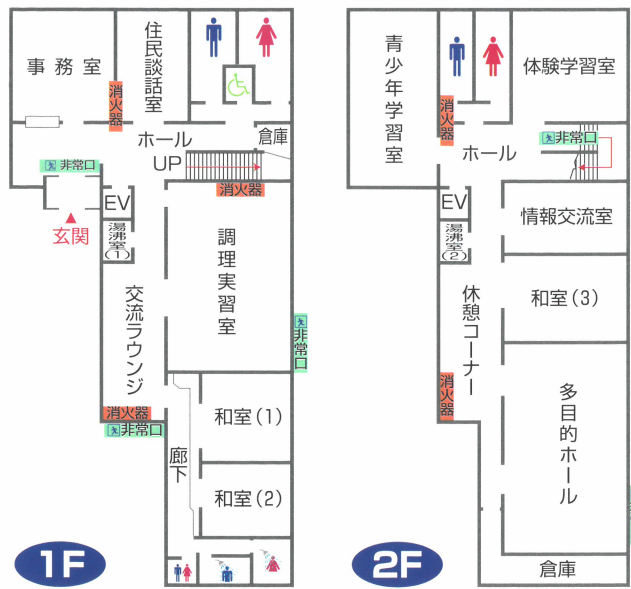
事務室
住民談話室
消火器
ホール
倉庫
非常口
UP
消火器
EV
玄関
湯沸室(1)
調理実習室
交流ラウンジ
非常口
消火器
非常口
和室(1)
廊下
和室(2)
1F

青少年学習室
体験学習室
消火器
非常口
ホール
EV
情報交流室
湯沸室(2)
休憩コーナー
和室(3)
消火器
多目的ホール
倉庫
2F